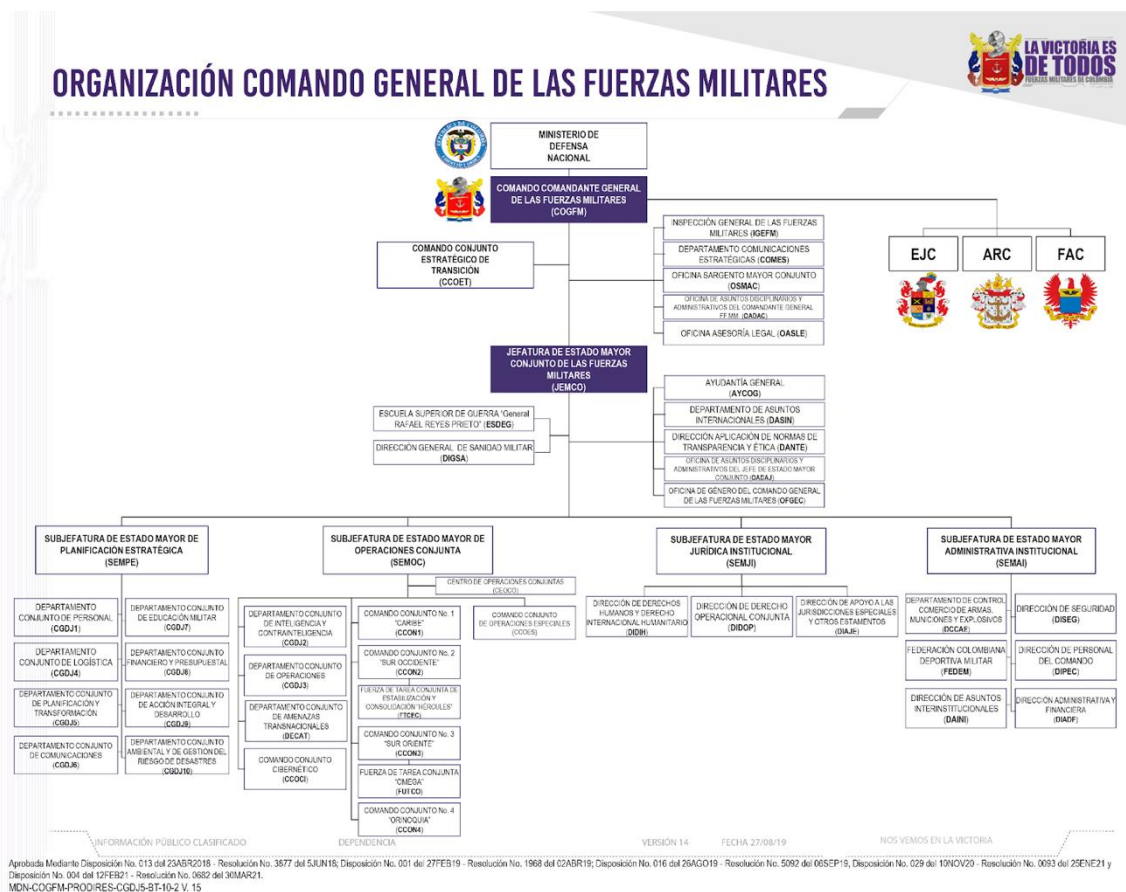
ORGANIZACIÓN COMANDO GENERAL DE LAS FUERZAS MILITARES

LA VICTORIA ES DE TODOS
FUERZAS MILITARES DE COLOMBIA

MINISTERIO DE DEFENSA NACIONAL

COMANDO COMANDANTE GENERAL DE LAS FUERZAS MILITARES (COGFM)

INSPECCIÓN GENERAL DE LAS FUERZAS MILITARES (IGEFM)
DEPARTAMENTO COMUNICACIONES ESTRATÉGICAS (COMES)
OFICINA SARGENTO MAYOR CONJUNTO (OSMAC)
OFICINA DE ASUNTOS DISCIPLINARIOS Y ADMINISTRATIVOS DEL COMANDANTE GENERAL FF.MM. (CADAC)
OFICINA ASESORÍA LEGAL (OASLE)

COMANDO CONJUNTO ESTRATÉGICO DE TRANSICIÓN (CCOET)

EJC
ARC
FAC

JEFATURA DE ESTADO MAYOR CONJUNTO DE LAS FUERZAS MILITARES (JEMCO)

AYUDANTÍA GENERAL (AYCOG)
DEPARTAMENTO DE ASUNTOS INTERNACIONALES (DASIN)
DIRECCIÓN APLICACIÓN DE NORMAS DE TRANSPARENCIA Y ÉTICA (DANTE)
OFICINA DE ASUNTOS DISCIPLINARIOS Y ADMINISTRATIVOS DEL JEFE DE ESTADO MAYOR CONJUNTO (DADAJ)
OFICINA DE GÉNERO DEL COMANDO GENERAL DE LAS FUERZAS MILITARES (OFGEC)

ESCUELA SUPERIOR DE GUERRA "General RAFAEL REYES PRIETO" (ESDEG)
DIRECCIÓN GENERAL DE SANIDAD MILITAR (DIGSA)

SUBJEFATURA DE ESTADO MAYOR DE PLANIFICACIÓN ESTRATÉGICA (SEMPE)
DEPARTAMENTO CONJUNTO DE PERSONAL (CGDJ1)
DEPARTAMENTO CONJUNTO DE LOGÍSTICA (CGDJ4)
DEPARTAMENTO CONJUNTO DE PLANIFICACIÓN Y TRANSFORMACIÓN (CGDJ5)
DEPARTAMENTO CONJUNTO DE COMUNICACIONES (CGDJ6)
DEPARTAMENTO CONJUNTO DE EDUCACIÓN MILITAR (CGDJ7)
DEPARTAMENTO CONJUNTO FINANCIERO Y PRESUPUESTAL (CGDJ8)
DEPARTAMENTO CONJUNTO DE ACCIÓN INTEGRAL Y DESARROLLO (CGDJ9)
DEPARTAMENTO CONJUNTO AMBIENTAL Y DE GESTIÓN DEL RIESGO DE DESASTRES (CGDJ10)

SUBJEFATURA DE ESTADO MAYOR DE OPERACIONES CONJUNTA (SEMOC)
CENTRO DE OPERACIONES CONJUNTAS (CEOCO)
DEPARTAMENTO CONJUNTO DE INTELIGENCIA Y CONTRAINTELIGENCIA (CGDJ2)
DEPARTAMENTO CONJUNTO DE OPERACIONES (CGDJ3)
DEPARTAMENTO CONJUNTO DE AMENAZAS TRANSNACIONALES (DECAT)
COMANDO CONJUNTO CIBERNÉTICO (CCOCI)
COMANDO CONJUNTO No. 1 "CARIBE" (CCON1)
COMANDO CONJUNTO No. 2 "SUR OCCIDENTE" (CCON2)
FUERZA DE TAREA CONJUNTA DE ESTABILIZACIÓN Y CONSOLIDACIÓN "HÉRCULES" (FTCEC)
COMANDO CONJUNTO No. 3 "SUR ORIENTE" (CCON3)
FUERZA DE TAREA CONJUNTA "OMEGA" (FUTCO)
COMANDO CONJUNTO No. 4 "ORINOQUIA" (CCON4)
COMANDO CONJUNTO DE OPERACIONES ESPECIALES (CCOES)

SUBJEFATURA DE ESTADO MAYOR JURÍDICA INSTITUCIONAL (SEMJI)
DIRECCIÓN DE DERECHOS HUMANOS Y DERECHO INTERNACIONAL HUMANITARIO (DIDIH)
DIRECCIÓN DE DERECHO OPERACIONAL CONJUNTA (DIDOP)
DIRECCIÓN DE APOYO A LAS JURISDICCIONES ESPECIALES Y OTROS ESTAMENTOS (DIAJE)

SUBJEFATURA DE ESTADO MAYOR ADMINISTRATIVA INSTITUCIONAL (SEMAI)
DEPARTAMENTO DE CONTROL COMERCIO DE ARMAS, MUNICIONES Y EXPLOSIVOS (DCCAE)
FEDERACIÓN COLOMBIANA DEPORTIVA MILITAR (FEDEM)
DIRECCIÓN DE ASUNTOS INTERINSTITUCIONALES (DAINI)
DIRECCIÓN DE SEGURIDAD (DISEG)
DIRECCIÓN DE PERSONAL DEL COMANDO (DIPEC)
DIRECCIÓN ADMINISTRATIVA Y FINANCIERA (DIADF)

INFORMACIÓN PÚBLICO CLASIFICADO DEPENDENCIA VERSIÓN 14 FECHA 27/08/19 NOS VEMOS EN LA VICTORIA

Aprobada Mediante Disposición No. 013 del 23ABR2018 - Resolución No. 3877 del 5JUN18; Disposición No. 001 del 27FEB19 - Resolución No. 1968 del 02ABR19; Disposición No. 016 del 26AGO19 - Resolución No. 5092 del 06SEP19, Disposición No. 029 del 10NOV20 - Resolución No. 0093 del 25ENE21 y Disposición No. 004 del 12FEB21 - Resolución No. 0682 del 30MAR21.
MDN-COGFM-PRODIRES-CGDJ5-BT-10-2 V. 15